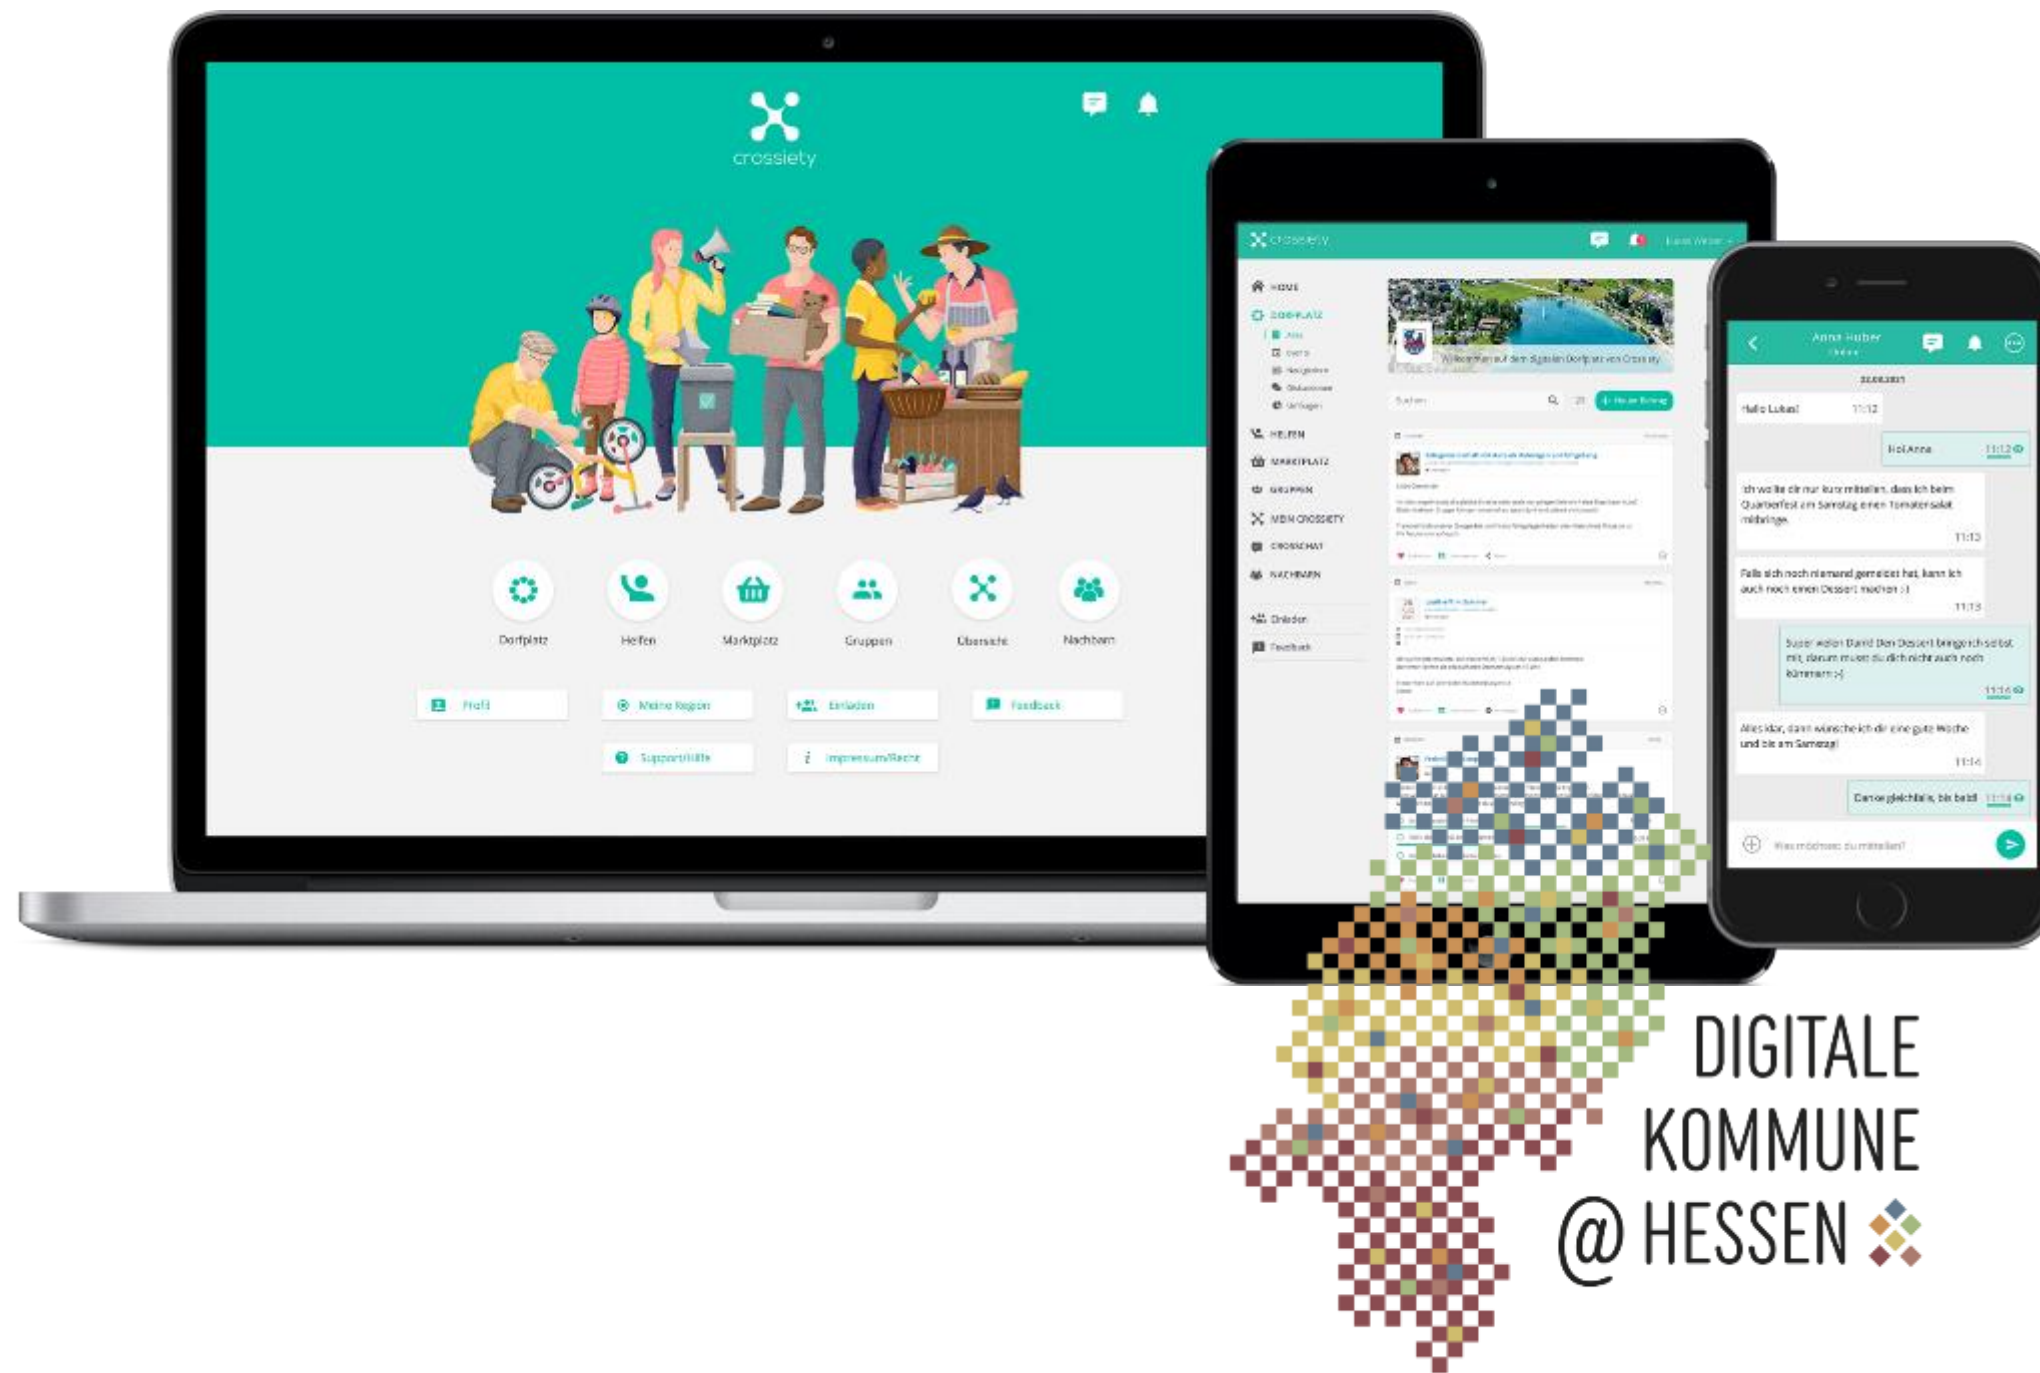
crossiety

Dorfplatz
Helfen
Marktplatz
Gruppen
Übersicht
Nachbarn

Profil
Meine Region
Einladen
Feedback
Supporthilfe
Impressum/Recht

crossiety

HOME
DORFPLATZ
HELFEN
MARKTPLATZ
GRUPPEN
MEIN CROSSIETY
CROSSCHAT
NACHBARN
Einladen
Feedback

Willkommen auf dem digitalen Dorfplatz von Crossiety

Suchen

Anna Huber

Hallo Lukas! 11:12

Hoi Anna 11:12

Ich wollte dir nur kurz mitteilen, dass ich beim Quartierfest am Samstag einen Tomatensalat mitbringe.
11:13

Falls sich noch niemand gemeldet hat, kann ich auch noch einen Dessert machen :)
11:13

Super wollen David Den Dessert bringe ich selbst mit, darum musst du dich nicht auch noch kümmern ;)
11:16

Alles klar, dann wünsche ich dir eine gute Woche und bis am Samstag!
11:14

Danke gleichfalls, bis bald! 11:14

Was möchtest du mitteilen?

DIGITALE
KOMMUNE
@ HESSEN